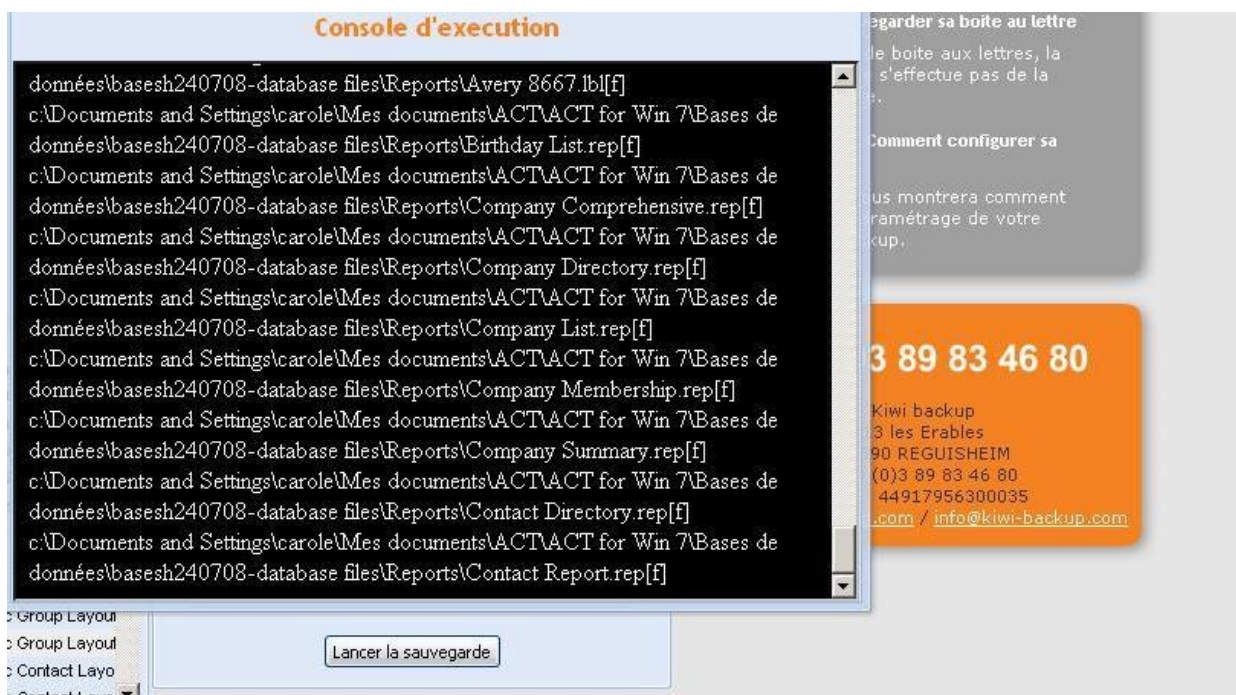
Console d'execution

données\basesh240708-database files\Reports\Avery 8667.lbl[f]
c:\Documents and Settings\carole\Mes documents\ACT\ACT for Win 7\Bases de données\basesh240708-database files\Reports\Birthday List.rep[f]
c:\Documents and Settings\carole\Mes documents\ACT\ACT for Win 7\Bases de données\basesh240708-database files\Reports\Company Comprehensive.rep[f]
c:\Documents and Settings\carole\Mes documents\ACT\ACT for Win 7\Bases de données\basesh240708-database files\Reports\Company Directory.rep[f]
c:\Documents and Settings\carole\Mes documents\ACT\ACT for Win 7\Bases de données\basesh240708-database files\Reports\Company List.rep[f]
c:\Documents and Settings\carole\Mes documents\ACT\ACT for Win 7\Bases de données\basesh240708-database files\Reports\Company Membership.rep[f]
c:\Documents and Settings\carole\Mes documents\ACT\ACT for Win 7\Bases de données\basesh240708-database files\Reports\Company Summary.rep[f]
c:\Documents and Settings\carole\Mes documents\ACT\ACT for Win 7\Bases de données\basesh240708-database files\Reports\Contact Directory.rep[f]
c:\Documents and Settings\carole\Mes documents\ACT\ACT for Win 7\Bases de données\basesh240708-database files\Reports\Contact Report.rep[f]

egarder sa boite au lettre
le boite aux lettres, la
s'effectue pas de la
.

Comment configurer sa

us montrera comment
ramétrage de votre
kup.

3 89 83 46 80
Kiwi backup
3 les Erables
90 REGUISHEIM
(0)3 89 83 46 80
44917956300035
.com / info@kiwi-backup.com

Group Layout
Group Layout
Contact Layo
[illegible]

Lancer la sauvegarde